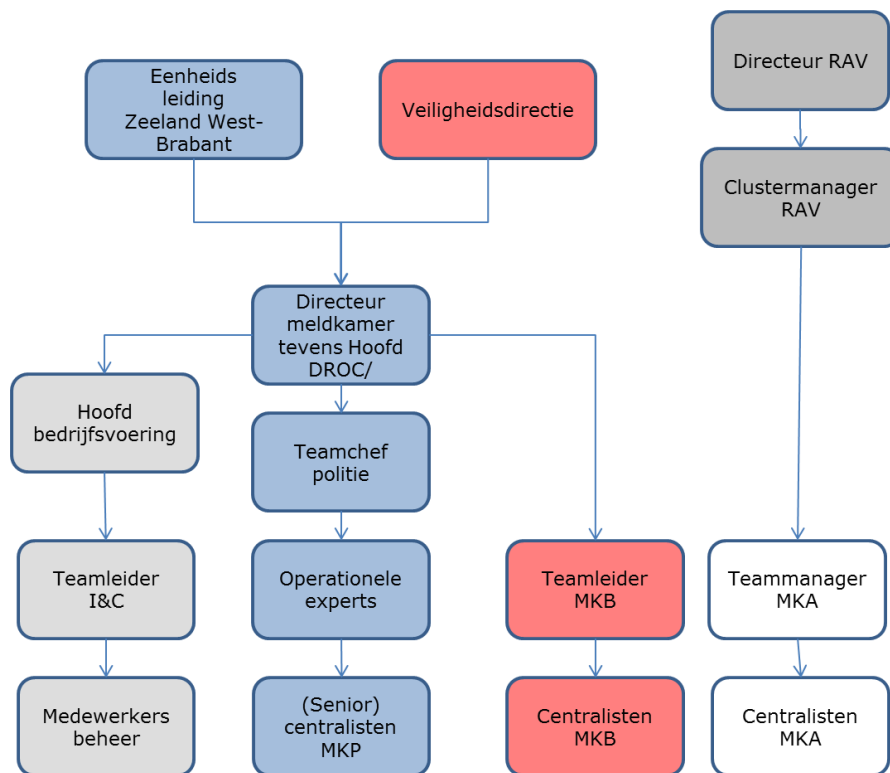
Eenheids leiding Zeeland West-Brabant

Veiligheidsdirectie

Directeur RAV

Clustermanager RAV

Directeur meldkamer tevens Hoofd DROC/

Hoofd bedrijfsvoering

Teamchef politie

Teamleider I&C

Operationele experts

Teamleider MKB

Teammanager MKA

Medewerkers beheer

(Senior) centralisten MKP

Centralisten MKB

Centralisten MKA